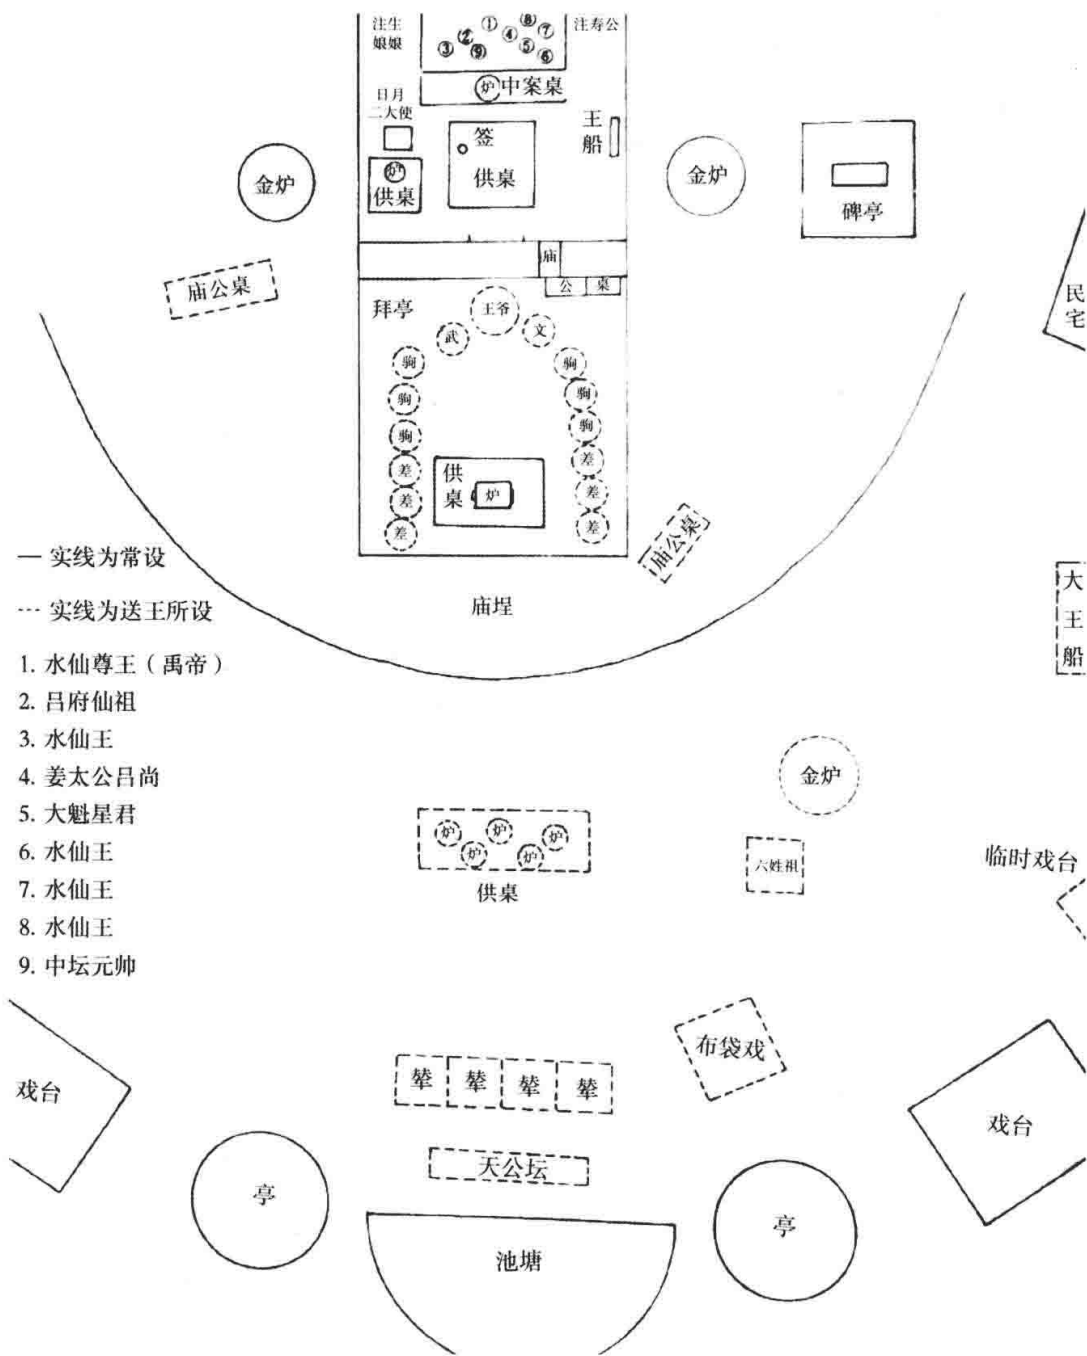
注生娘娘
① ⑧ ⑦ ② ④ ⑤ ③ ⑨ ⑥
注寿公
炉 中案桌
日月二大使
签
王船
金炉
炉 供桌
供桌
金炉
碑亭
庙
公 桌
庙公桌
民宅
拜亭
王爷
武
文
驹
驹
驹
驹
驹
驹
差
差
差
差
差
差
供桌
炉
庙公桌
— 实线为常设
--- 实线为送王所设
庙埕
大王船
1. 水仙尊王（禹帝）
2. 吕府仙祖
3. 水仙王
4. 姜太公吕尚
5. 大魁星君
6. 水仙王
7. 水仙王
8. 水仙王
9. 中坛元帅
金炉
炉 炉 炉 炉 炉
供桌
六姓祖
临时戏台
布袋戏
戏台
辇 辇 辇 辇
天公坛
戏台
亭
亭
池塘